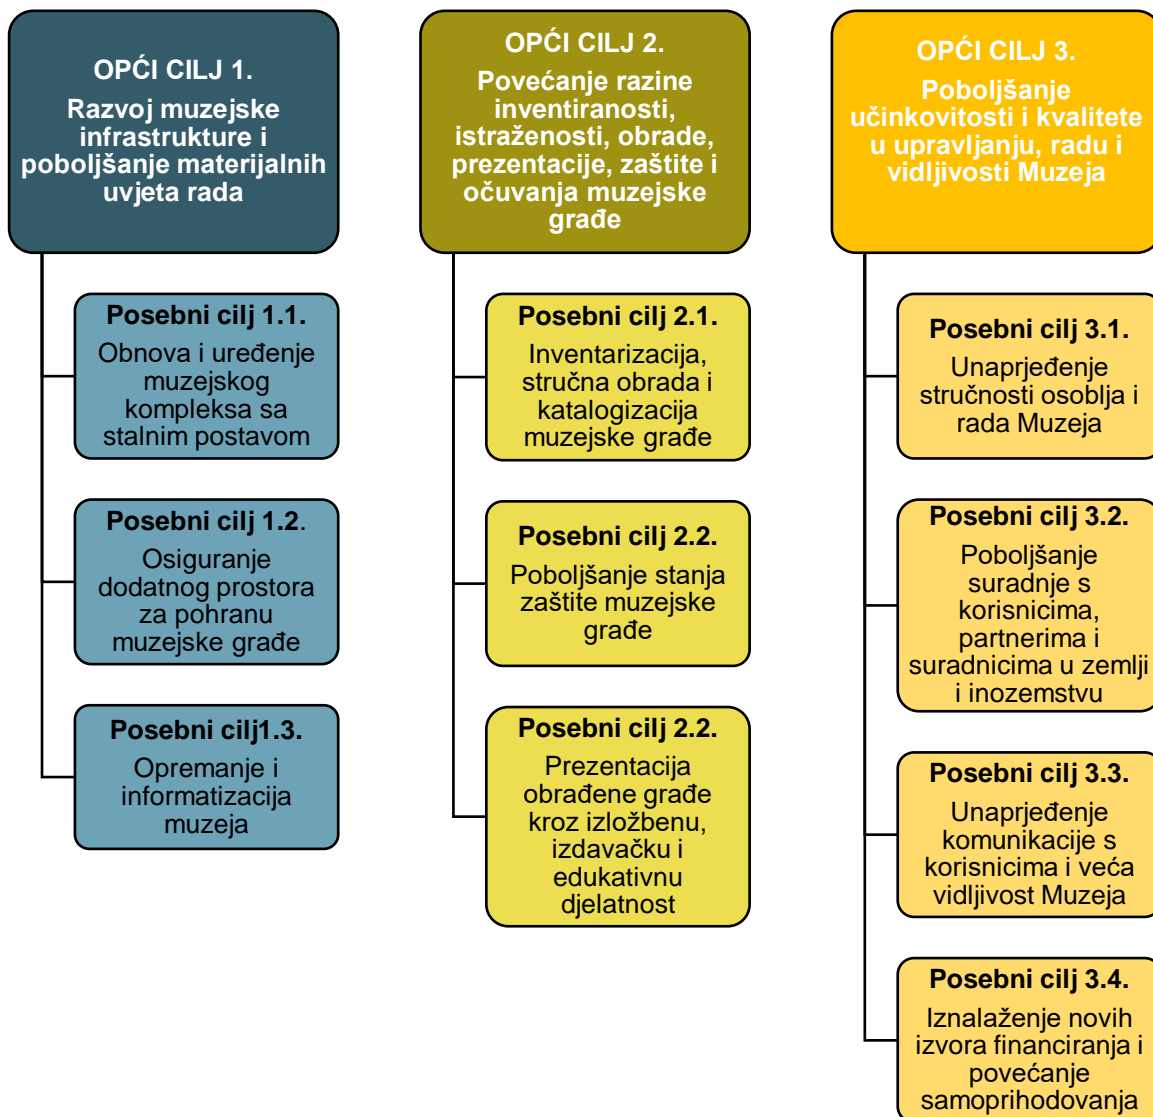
OPĆI CILJ 1.
Razvoj muzejske infrastrukture i poboljšanje materijalnih uvjeta rada

Posebni cilj 1.1.
Obnova i uređenje muzejskog kompleksa sa stalnim postavom

Posebni cilj 1.2.
Osiguranje dodatnog prostora za pohranu muzejske građe

Posebni cilj1.3.
Opremanje i informatizacija muzeja

OPĆI CILJ 2.
Povećanje razine inventiranosti, istraženosti, obrade, prezentacije, zaštite i očuvanja muzejske građe

Posebni cilj 2.1.
Inventarizacija, stručna obrada i katalogizacija muzejske građe

Posebni cilj 2.2.
Poboljšanje stanja zaštite muzejske građe

Posebni cilj 2.2.
Prezentacija obrađene građe kroz izložbenu, izdavačku i edukativnu djelatnost

OPĆI CILJ 3.
Poboljšanje učinkovitosti i kvalitete u upravljanju, radu i vidljivosti Muzeja

Posebni cilj 3.1.
Unapređenje stručnosti osoblja i rada Muzeja

Posebni cilj 3.2.
Poboljšanje suradnje s korisnicima, partnerima i suradnicima u zemlji i inozemstvu

Posebni cilj 3.3.
Unapređenje komunikacije s korisnicima i veća vidljivost Muzeja

Posebni cilj 3.4.
Iznalaženje novih izvora financiranja i povećanje samoprihodovanja